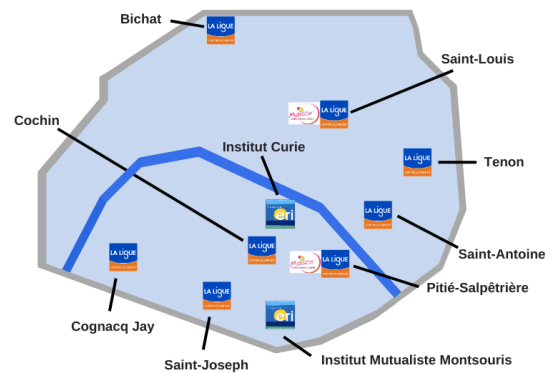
Bichat

LA LIGUE

Saint-Louis

LA LIGUE

Cochin

Institut Curie

Tenon

LA LIGUE

eri

LA LIGUE

LA LIGUE

Saint-Antoine

LA LIGUE

LA LIGUE

Pitié-Salpêtrière

LA LIGUE

eri

Cognacq Jay

Saint-Joseph

Institut Mutualiste Montsouris